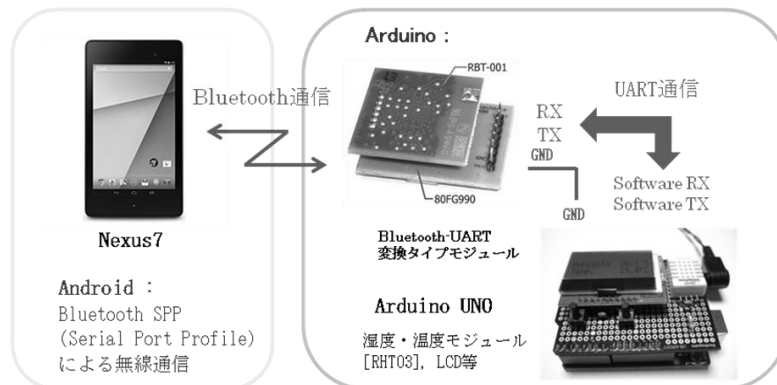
Arduino：

Bluetooth通信

RBT-001

80FG990

RX
TX
GND

UART通信

GND

Software RX
Software TX

Nexus7

Android：
Bluetooth SPP
(Serial Port Profile)
による無線通信

Bluetooth-UART
変換タイプモジュール

Arduino UNO

湿度・温度モジュール
[RHT03], LCD等